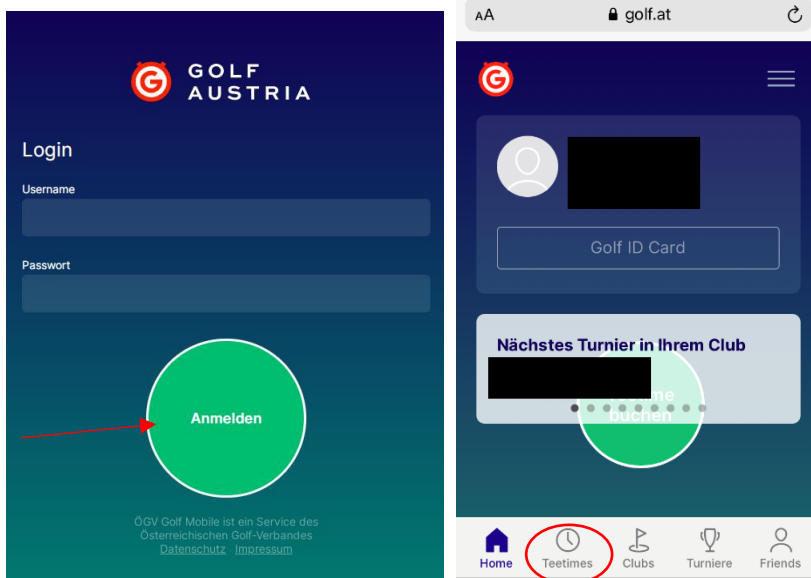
GOLF AUSTRIA

Login

Username

Passwort

Anmelden

ÖGV Golf Mobile ist ein Service des Österreichischen Golf-Verbandes
Datenschutz Impressum

AA golf.at

Golf ID Card

Nächstes Turnier in Ihrem Club

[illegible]me buchen

Home
Teetimes
Clubs
Turniere
Friends